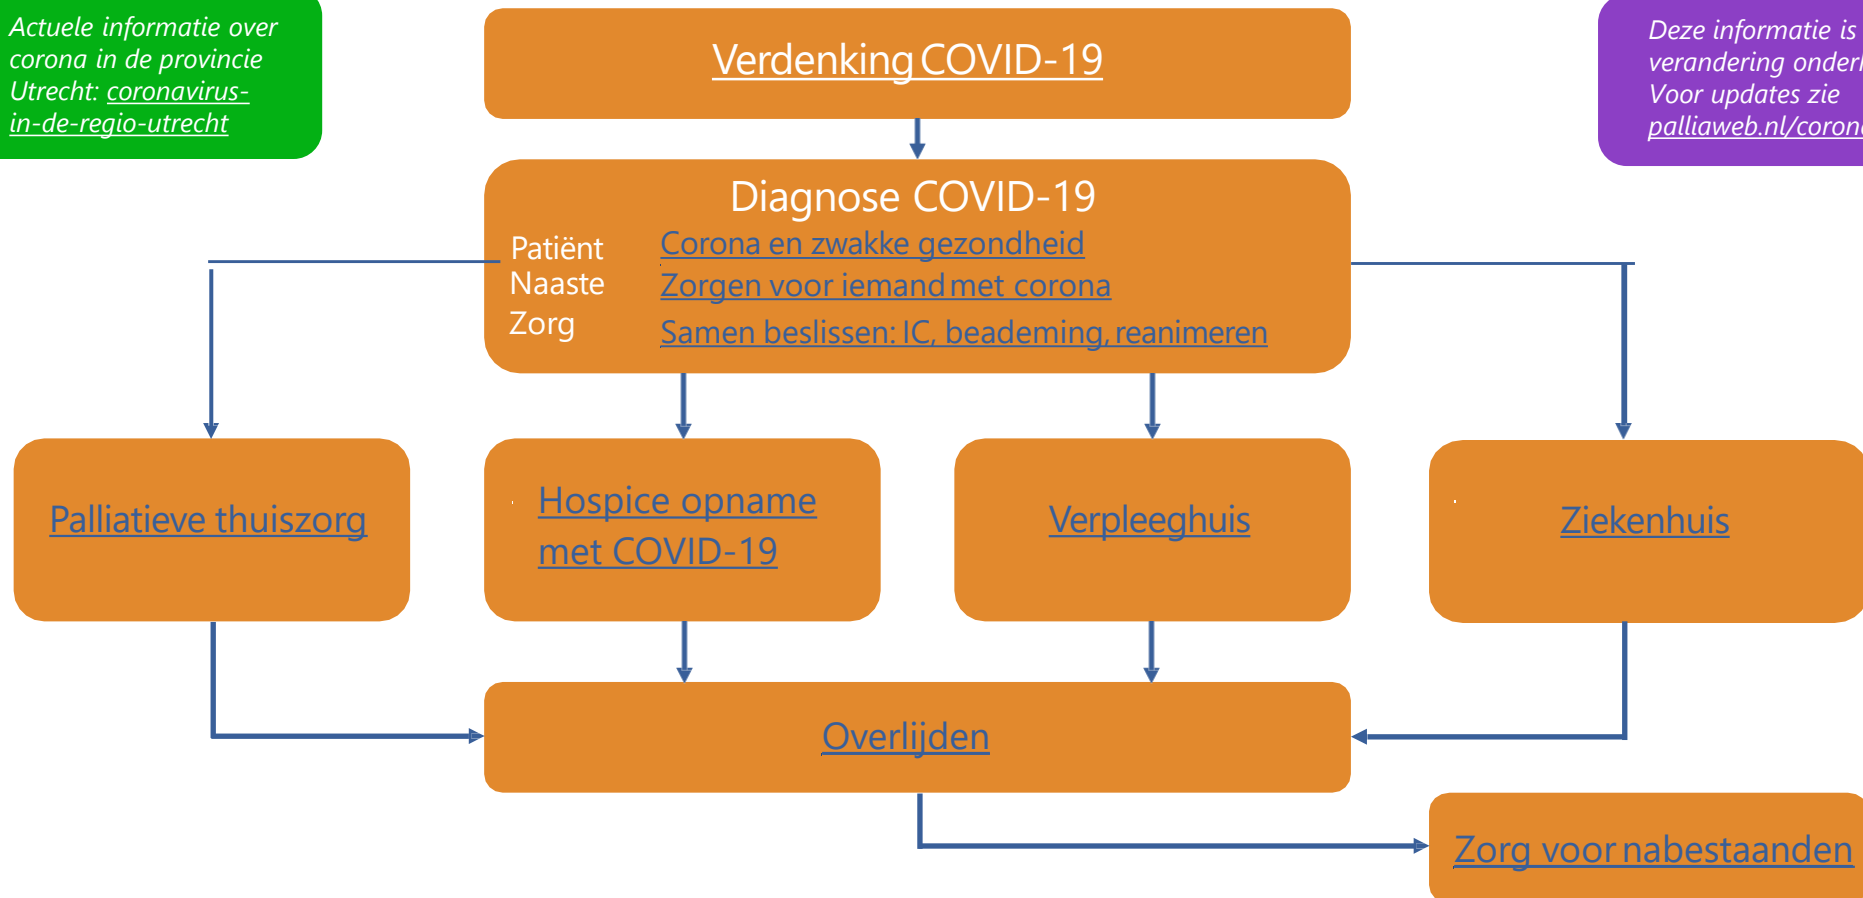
Actuele informatie over corona in de provincie Utrecht: coronavirus-in-de-regio-utrecht

Verdenking COVID-19

Deze informatie is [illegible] verandering onder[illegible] Voor updates zie palliaweb.nl/coron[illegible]

Diagnose COVID-19

Patiënt
Naaste
Zorg

Corona en zwakke gezondheid
Zorgen voor iemand met corona
Samen beslissen: IC, beademing, reanimeren

Palliatieve thuiszorg

Hospice opname met COVID-19

Verpleeghuis

Ziekenhuis

Overlijden

Zorg voor nabestaanden